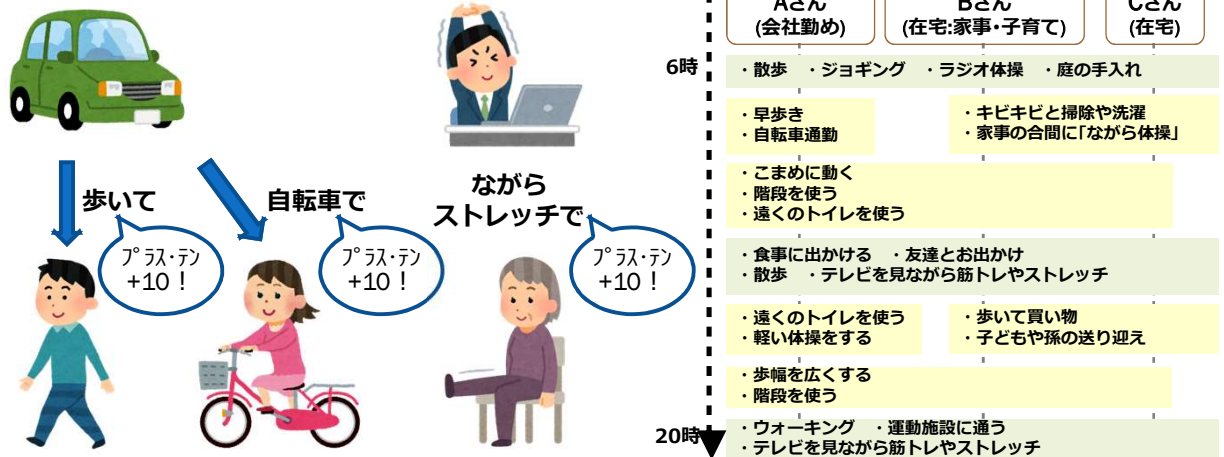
歩いて

自転車で

ながら
ストレッチで

ﾌﾟﾗｽ･ﾃﾝ
+10！

ﾌﾟﾗｽ･ﾃﾝ
+10！

ﾌﾟﾗｽ･ﾃﾝ
+10！

Aさん
(会社勤め)

Bさん
(在宅:家事・子育て)

Cさん
(在宅)

6時

・散歩　・ジョギング　・ラジオ体操　・庭の手入れ

・早歩き
・自転車通勤

・キビキビと掃除や洗濯
・家事の合間に「ながら体操」

・こまめに動く
・階段を使う
・遠くのトイレを使う

・食事に出かける　・友達とお出かけ
・散歩　・テレビを見ながら筋トレやストレッチ

・遠くのトイレを使う
・軽い体操をする

・歩いて買い物
・子どもや孫の送り迎え

・歩幅を広くする
・階段を使う

20時

・ウォーキング　・運動施設に通う
・テレビを見ながら筋トレやストレッチ